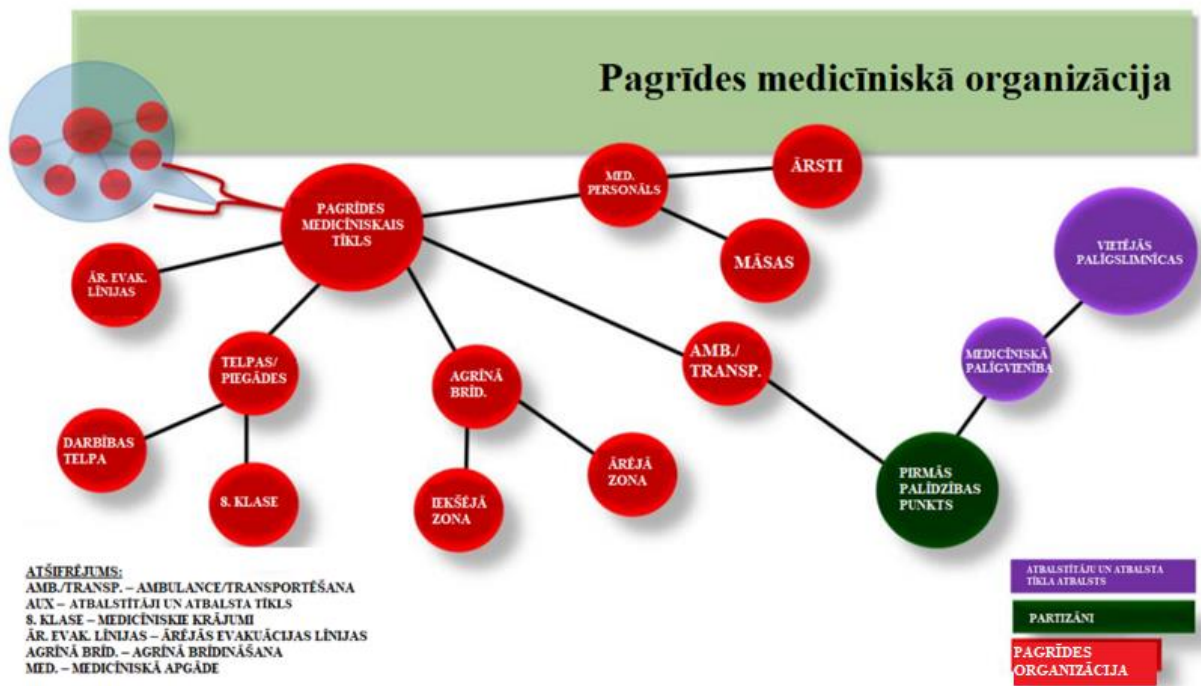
Pagrīdes medicīniskā organizācija

PAGRĪDES MEDICĪNISKAIS TĪKLS

MED. PERSONĀLS

ĀRSTI

MĀSAS

ĀR. EVAK. LĪNIJAS

TELPAS/ PIEGĀDES

AGRĪNĀ BRĪD.

AMB./ TRANSP.

DARBĪBAS TELPA

8. KLASE

IEKŠĒJĀ ZONA

ĀRĒJĀ ZONA

PIRMĀS PALĪDZĪBAS PUNKTS

MEDICĪNISKĀ PALĪGVIENĪBA

VIETĒJĀS PALĪGSLIMNĪCAS

ATŠIFRĒJUMS:
AMB./TRANSP. – AMBULANCE/TRANSPORTĒŠANA
AUX – ATBALSTĪTĀJI UN ATBALSTA TĪKLS
8. KLASE – MEDICĪNISKIE KRĀJUMI
ĀR. EVAK. LĪNIJAS – ĀRĒJĀS EVAKUĀCIJAS LĪNIJAS
AGRĪNĀ BRĪD. – AGRĪNĀ BRĪDINĀŠANA
MED. – MEDICĪNISKĀ APGĀDE

ATBALSTĪTĀJU UN ATBALSTA TĪKLA ATBALSTS

PARTIZĀNI

PAGRĪDES ORGANIZĀCIJA